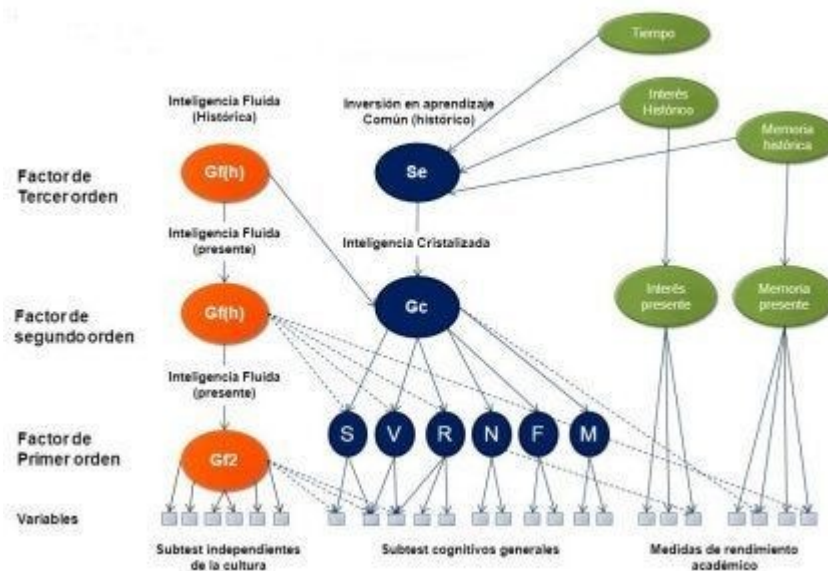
Tiempo

Interés Histórico

Memoria histórica

Inteligencia Fluida (Histórica)

Inversión en aprendizaje Común (histórico)

Factor de Tercer orden

Gf(h)

Se

Inteligencia Fluida (presente)

Inteligencia Cristalizada

Interés presente

Memoria presente

Factor de segundo orden

Gf(h)

Gc

Inteligencia Fluida (presente)

Factor de Primer orden

Gf2

S V R N F M

Variables

Subtest independientes de la cultura

Subtest cognitivos generales

Medidas de rendimiento académico